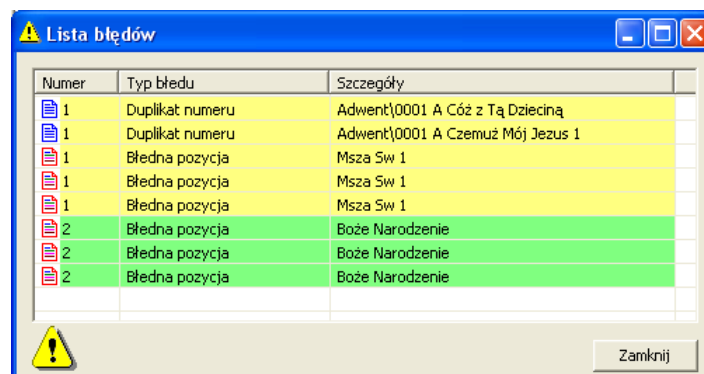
Lista błędów

| Numer | Typ błedu | Szczegóły |
|---|---|---|
| 1 | Duplikat numeru | Adwent\0001 A Cóż z Tą Dzieciną |
| 1 | Duplikat numeru | Adwent\0001 A Czemuż Mój Jezus 1 |
| 1 | Błedna pozycja | Msza Sw 1 |
| 1 | Błedna pozycja | Msza Sw 1 |
| 1 | Błedna pozycja | Msza Sw 1 |
| 2 | Błedna pozycja | Boże Narodzenie |
| 2 | Błedna pozycja | Boże Narodzenie |
| 2 | Błedna pozycja | Boże Narodzenie |

Zamknij